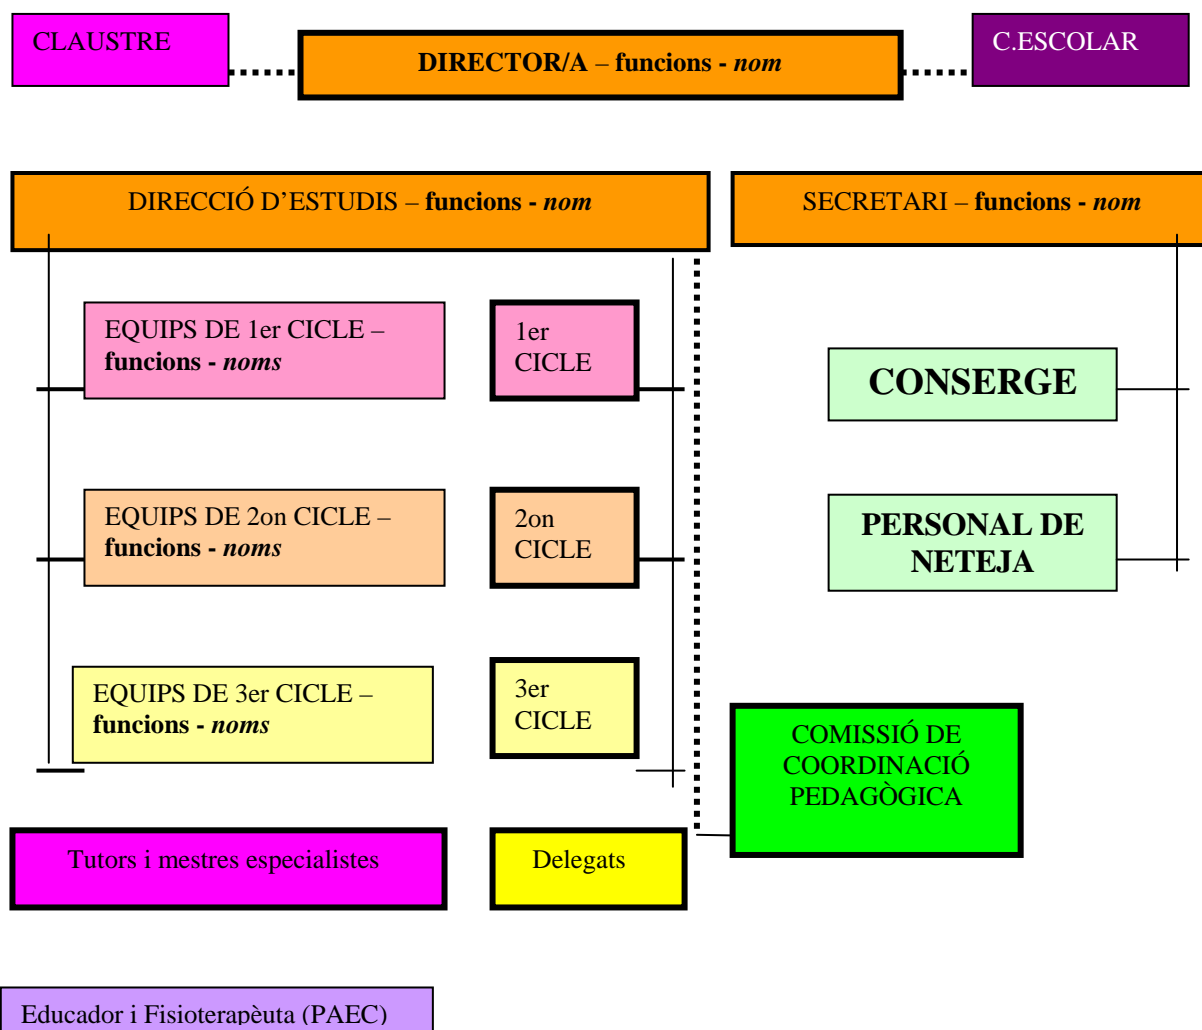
CLAUSTRE

DIRECTOR/A – funcions - nom

C.ESCOLAR

DIRECCIÓ D'ESTUDIS – funcions - nom

SECRETARI – funcions - nom

EQUIPS DE 1er CICLE – funcions - noms

1er CICLE

CONSERGE

EQUIPS DE 2on CICLE – funcions - noms

2on CICLE

PERSONAL DE NETEJA

EQUIPS DE 3er CICLE – funcions - noms

3er CICLE

COMISSIÓ DE COORDINACIÓ PEDAGÒGICA

Tutors i mestres especialistes

Delegats

Educador i Fisioterapèuta (PAEC)